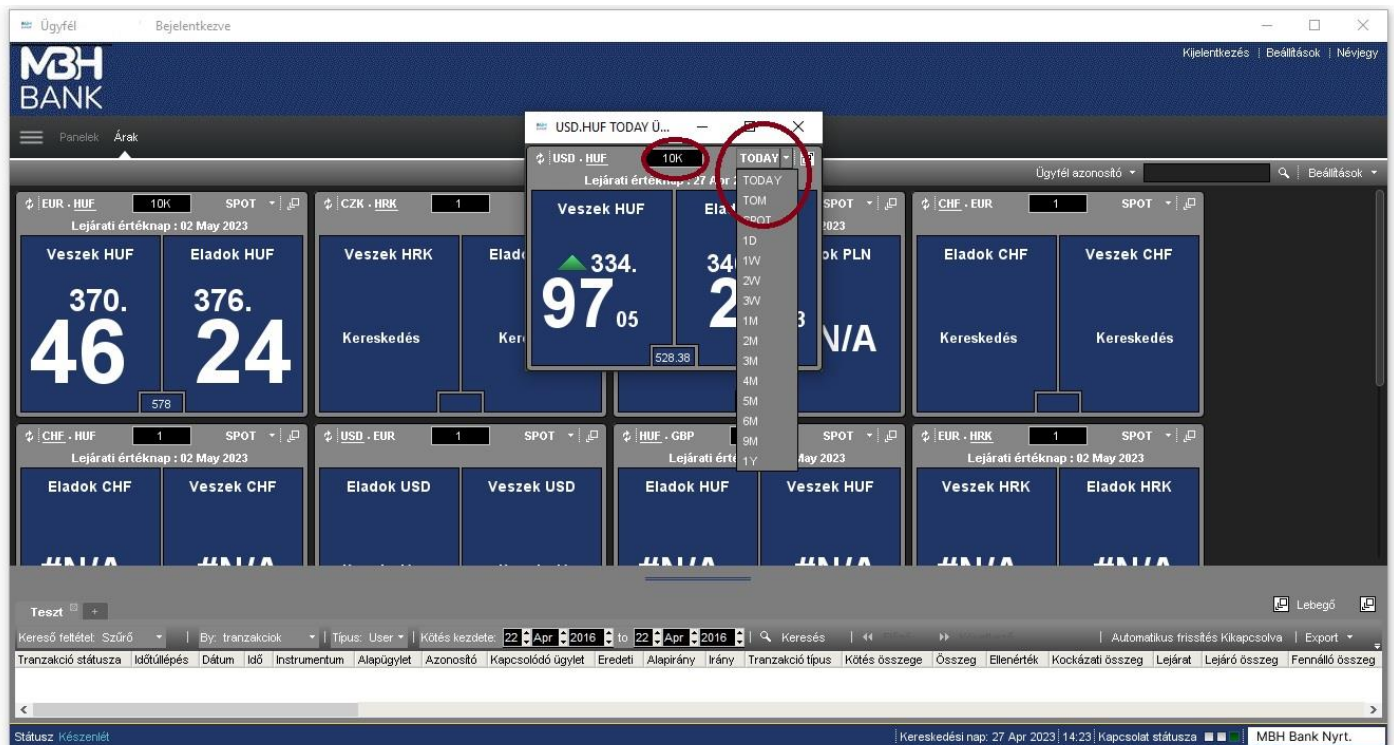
Ügyfél Bejelentkezve

MBH BANK

Kijelentkezés | Beállítások | Névjegy

Panelek Árak

Ügyfél azonosító Beállítások

EUR . HUF 10K SPOT
Lejárati értéknap : 02 May 2023
Veszek HUF Eladok HUF
370. 46 376. 24
578

CZK . HRK 1
Veszek HRK Elad
Kereskedés Ker

SPOT
2023
ok PLN
N/A

CHF . EUR 1 SPOT
Eladok CHF Veszek CHF
Kereskedés Kereskedés

USD.HUF TODAY Ü...
USD . HUF 10K TODAY
Lejárati értéknap : 27 Apr 2
Veszek HUF Ela
334. 97 05
34 2 3
528.38

TODAY
TOM
SPOT
1D
1W
2W
3W
1M
2M
3M
4M
5M
6M
9M
1Y

CHF . HUF 1 SPOT
Lejárati értéknap : 02 May 2023
Eladok CHF Veszek CHF
#N/A #N/A

USD . EUR 1 SPOT
Eladok USD Veszek USD

HUF . GBP
Lejárati ért May 2023
Eladok HUF Veszek HUF
#N/A #N/A

EUR . HRK 1 SPOT
Lejárati értéknap : 02 May 2023
Veszek HRK Eladok HRK
#N/A #N/A

Teszt +
Lebegő

Kereső feltétel: Szűrő | By: tranzakciok | Típus: User | Kötés kezdete: 22 Apr 2016 to 22 Apr 2016 | Keresés | Automatikus frissítés Kikapcsolva | Export

| Tranzakció státusza | Időtúllépés | Dátum | Idő | Instrumentum | Alapügylet | Azonosító | Kapcsolódó ügylet | Eredeti | Alapirány | Irány | Tranzakció típus | Kötés összege | Összeg | Ellenérték | Kockázati összeg | Lejárat | Lejáró összeg | Fennálló összeg |
|---|---|---|---|---|---|---|---|---|---|---|---|---|---|---|---|---|---|---|

Státusz Készenlét
Kereskedési nap: 27 Apr 2023 14:23 Kapcsolat státusza MBH Bank Nyrt.